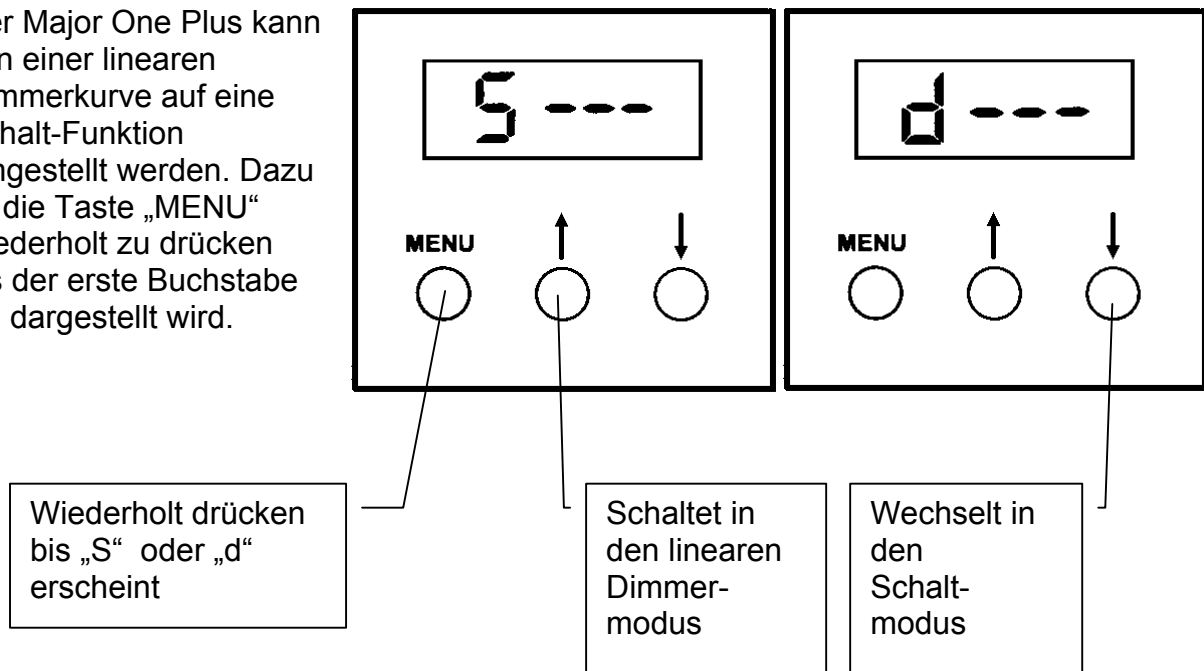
er Major One Plus kann n einer linearen mmerkurve auf eine halt-Funktion ngestellt werden. Dazu die Taste „MENU" ederholt zu drücken s der erste Buchstabe dargestellt wird.

S---

MENU ↑ ↓

d---

MENU ↑ ↓

Wiederholt drücken bis „S" oder „d" erscheint

Schaltet in den linearen Dimmermodus

Wechselt in den Schaltmodus